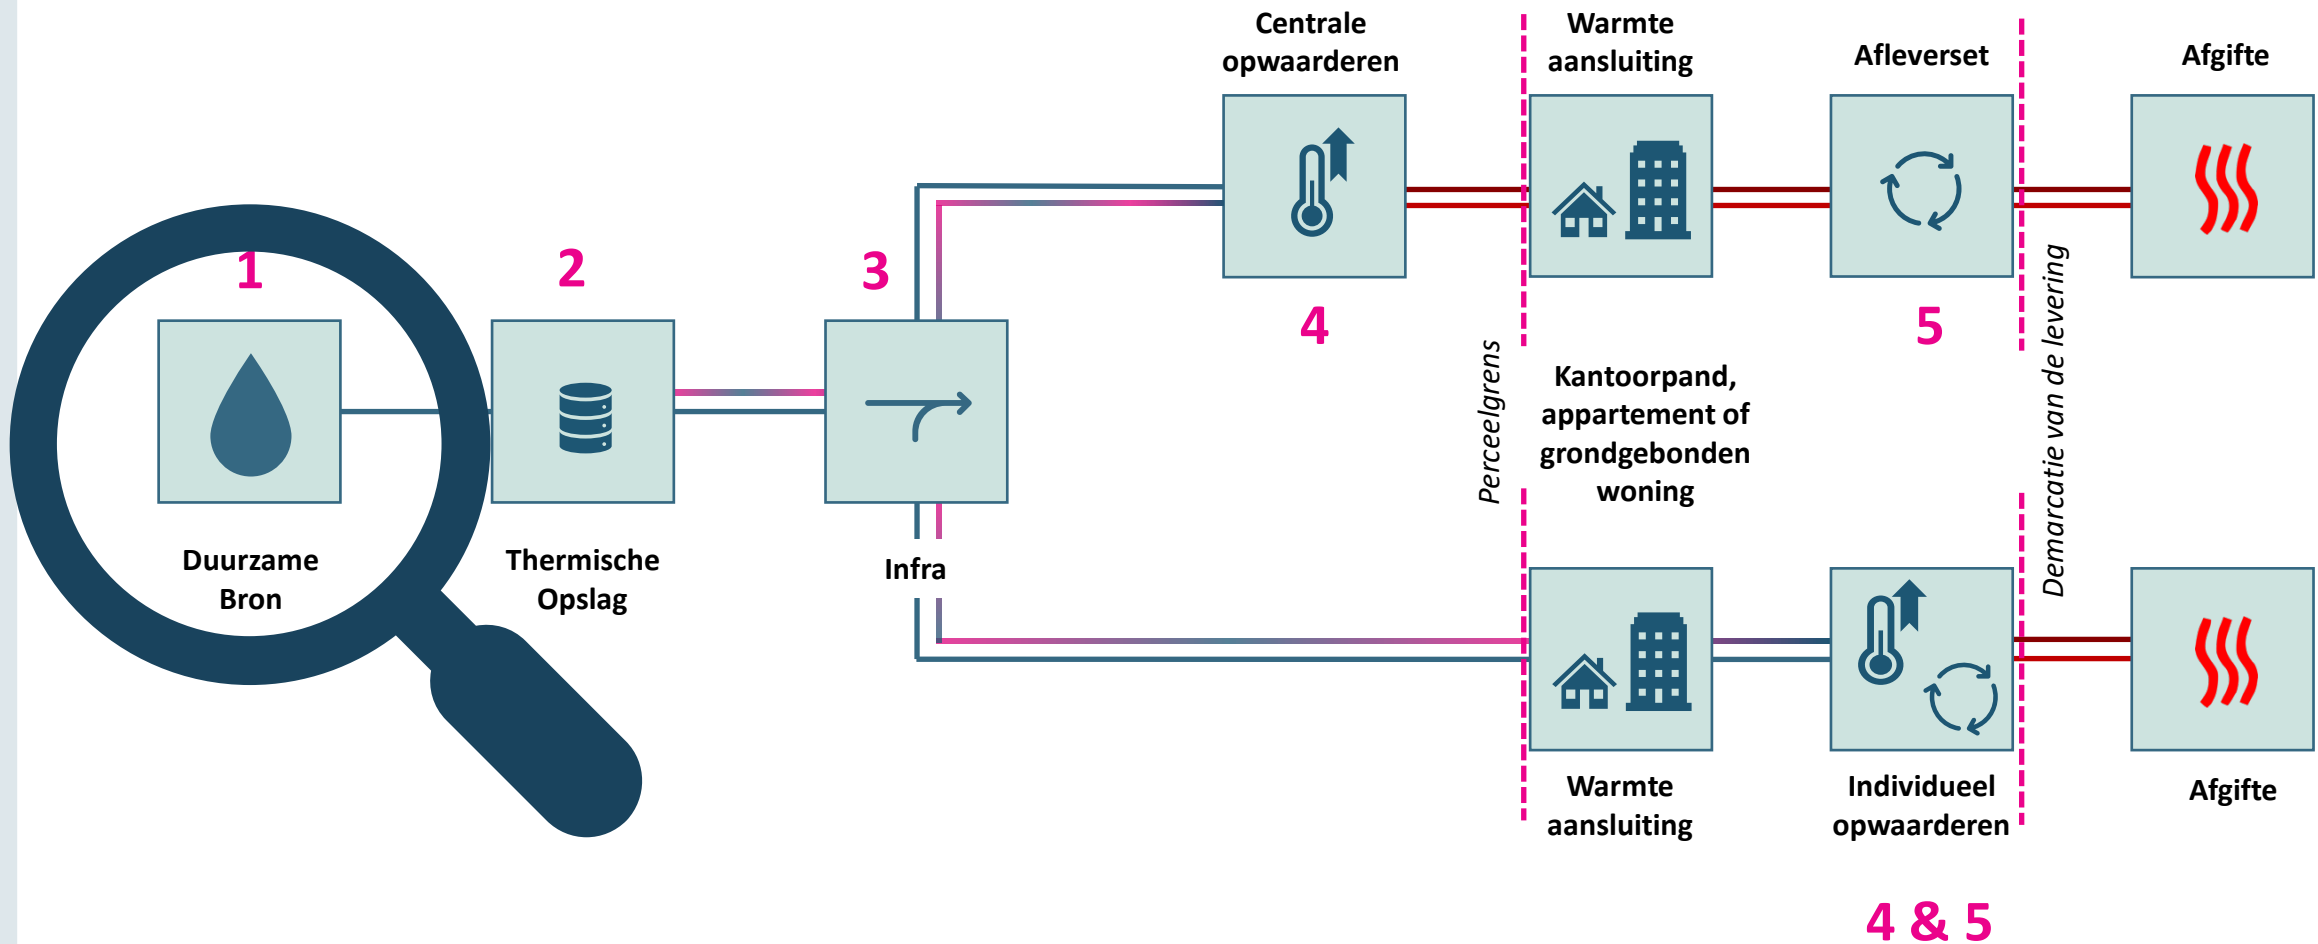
1

Duurzame Bron

2

Thermische Opslag

3

Infra

Centrale opwaarderen

4

Warmte aansluiting

Afleverset

5

Afgifte

Perceelgrens

Kantoorpand, appartement of grondgebonden woning

Demarcatie van de levering

Warmte aansluiting

Individueel opwaarderen

Afgifte

4 & 5